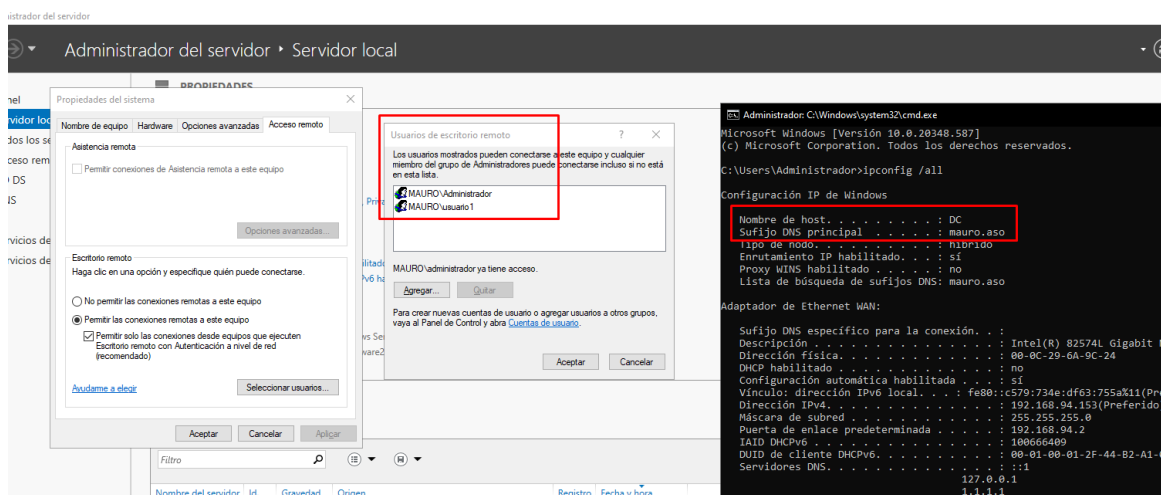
istrador del servidor

Administrador del servidor • Servidor local

PROPIEDADES

nel
rvidor loc
dos los se
ceso rem
DS
NS
rvicios de
rvicios de

Propiedades del sistema

Nombre de equipo | Hardware | Opciones avanzadas | Acceso remoto

Asistencia remota

Permitir conexiones de Asistencia remota a este equipo

Opciones avanzadas...

Escritorio remoto

Haga clic en una opción y especifique quién puede conectarse.

No permitir las conexiones remotas a este equipo

Permitir las conexiones remotas a este equipo

Permitir solo las conexiones desde equipos que ejecuten Escritorio remoto con Autenticación a nivel de red (recomendado)

Ayudarme a elegir

Seleccionar usuarios...

Aceptar Cancelar Aplicar

Prive
ilitad
Pv6 ha
ws Se
ware2

Usuarios de escritorio remoto

Los usuarios mostrados pueden conectarse a este equipo y cualquier miembro del grupo de Administradores puede conectarse incluso si no está en esta lista.

MAURO\Administrador
MAURO\usuario1

MAURO\administrador ya tiene acceso.

Agregar... Quitar

Para crear nuevas cuentas de usuario o agregar usuarios a otros grupos, vaya al Panel de Control y abra Cuentas de usuario.

Aceptar Cancelar

Filtro

Nombre del servidor | Id | Gravedad | Origen | Registro | Fecha y hora

Administrador: C:\Windows\system32\cmd.exe

Microsoft Windows [Versión 10.0.20348.587]
(c) Microsoft Corporation. Todos los derechos reservados.

C:\Users\Administrador>ipconfig /all

Configuración IP de Windows

Nombre de host. . . . . . . . . : DC
Sufijo DNS principal . . . . . : mauro.aso
Tipo de nodo. . . . . . . . . . : híbrido
Enrutamiento IP habilitado. . . : sí
Proxy WINS habilitado . . . . . : no
Lista de búsqueda de sufijos DNS: mauro.aso

Adaptador de Ethernet WAN:

Sufijo DNS específico para la conexión. . :
Descripción . . . . . . . . . . . . . . . : Intel(R) 82574L Gigabit
Dirección física. . . . . . . . . . . . . : 00-0C-29-6A-9C-24
DHCP habilitado . . . . . . . . . . . . . : no
Configuración automática habilitada . . . : sí
Vínculo: dirección IPv6 local. . . : fe80::c579:734e:df63:755a%11(Pr
Dirección IPv4. . . . . . . . . . . . . . : 192.168.94.153(Preferido
Máscara de subred . . . . . . . . . . . . : 255.255.255.0
Puerta de enlace predeterminada . . . . . : 192.168.94.2
IAID DHCPv6 . . . . . . . . . . . . . . . : 100666409
DUID de cliente DHCPv6. . . . . . . . . . : 00-01-00-01-2F-44-B2-A1-
Servidores DNS. . . . . . . . . . . . . . : ::1
127.0.0.1
1.1.1.1